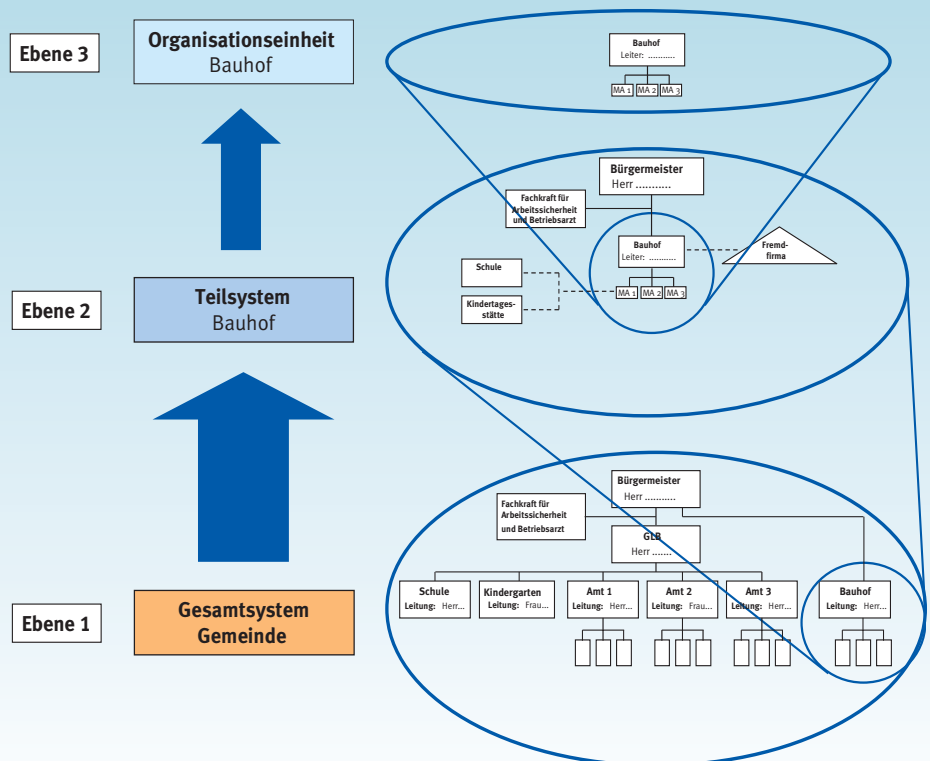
Ebene 3

Organisationseinheit
Bauhof

Ebene 2

Teilsystem
Bauhof

Ebene 1

Gesamtsystem
Gemeinde

Bauhof
Leiter: ...........

MA 1 MA 2 MA 3

Bürgermeister
Herr ...........

Fachkraft für Arbeitssicherheit und Betriebsarzt

Bauhof
Leiter: ...........

Fremdfirma

Schule

Kindertagesstätte

MA 1 MA 2 MA 3

Bürgermeister
Herr ...........

Fachkraft für Arbeitssicherheit und Betriebsarzt

GLB
Herr .......

Schule
Leitung: Herr...

Kindergarten
Leitung: Frau...

Amt 1
Leitung: Herr...

Amt 2
Leitung: Frau...

Amt 3
Leitung: Herr...

Bauhof
Leitung: Herr...